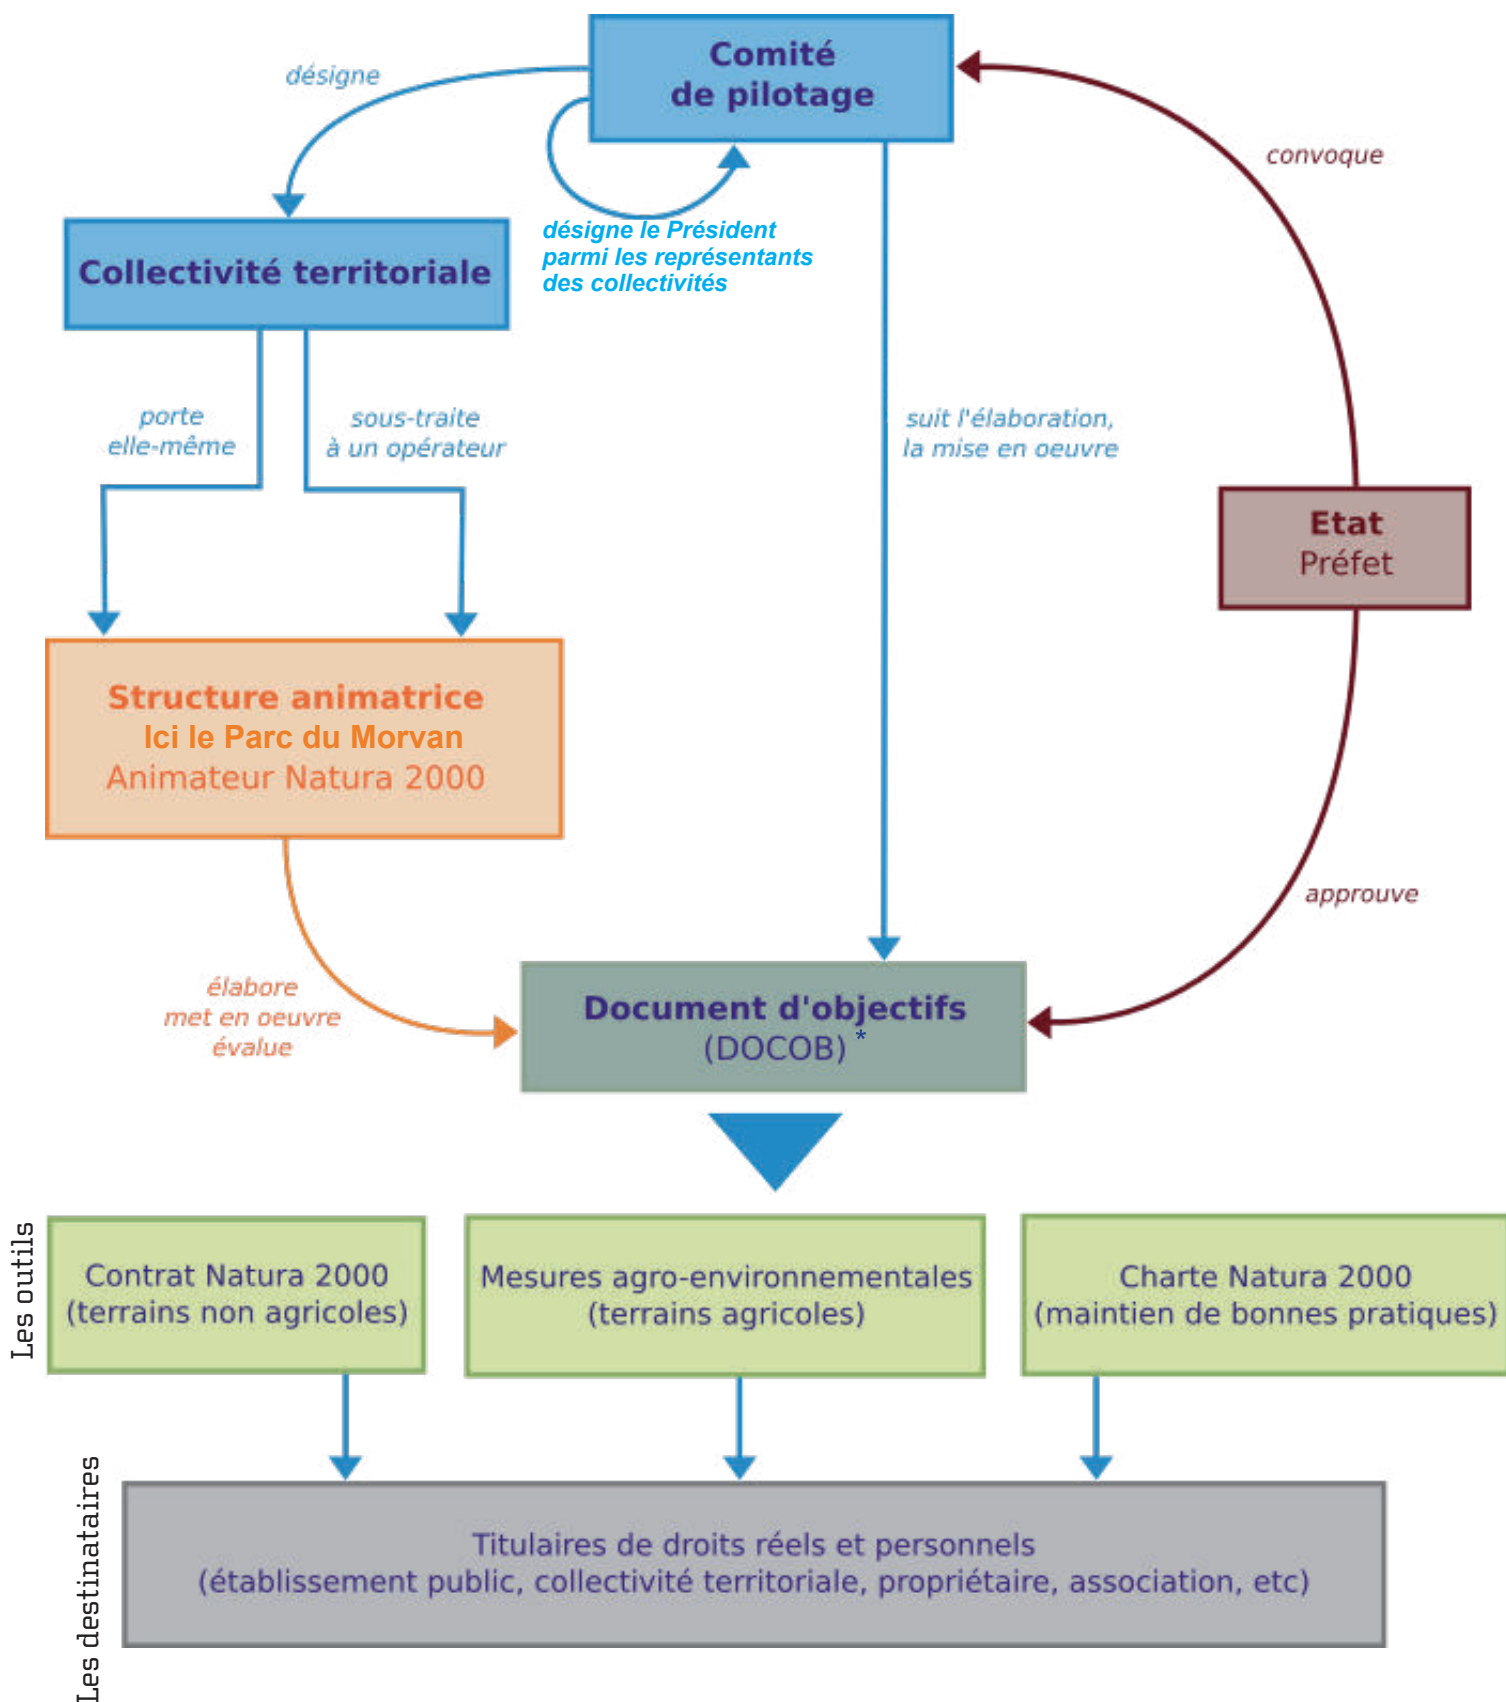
Comité de pilotage

désigne

Collectivité territoriale

désigne le Président parmi les représentants des collectivités

convoque

porte elle-même

sous-traite à un opérateur

suit l'élaboration, la mise en oeuvre

Etat
Préfet

Structure animatrice
Ici le Parc du Morvan
Animateur Natura 2000

approuve

élabore
met en oeuvre
évalue

Document d'objectifs
(DOCOB) *

Les outils

Contrat Natura 2000
(terrains non agricoles)

Mesures agro-environnementales
(terrains agricoles)

Charte Natura 2000
(maintien de bonnes pratiques)

Les destinataires

Titulaires de droits réels et personnels
(établissement public, collectivité territoriale, propriétaire, association, etc)